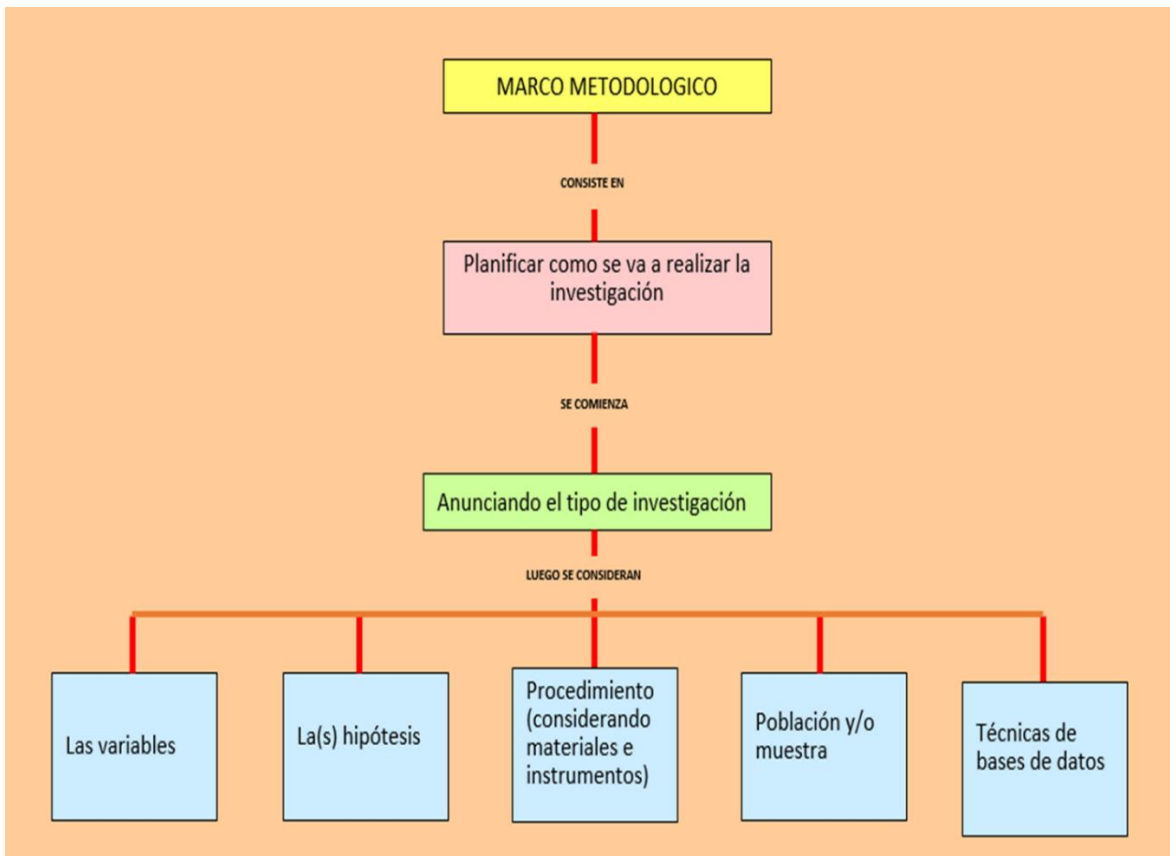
MARCO METODOLOGICO

CONSISTE EN

Planificar como se va a realizar la investigación

SE COMIENZA

Anunciando el tipo de investigación

LUEGO SE CONSIDERAN

Las variables

La(s) hipótesis

Procedimiento (considerando materiales e instrumentos)

Población y/o muestra

Técnicas de bases de datos